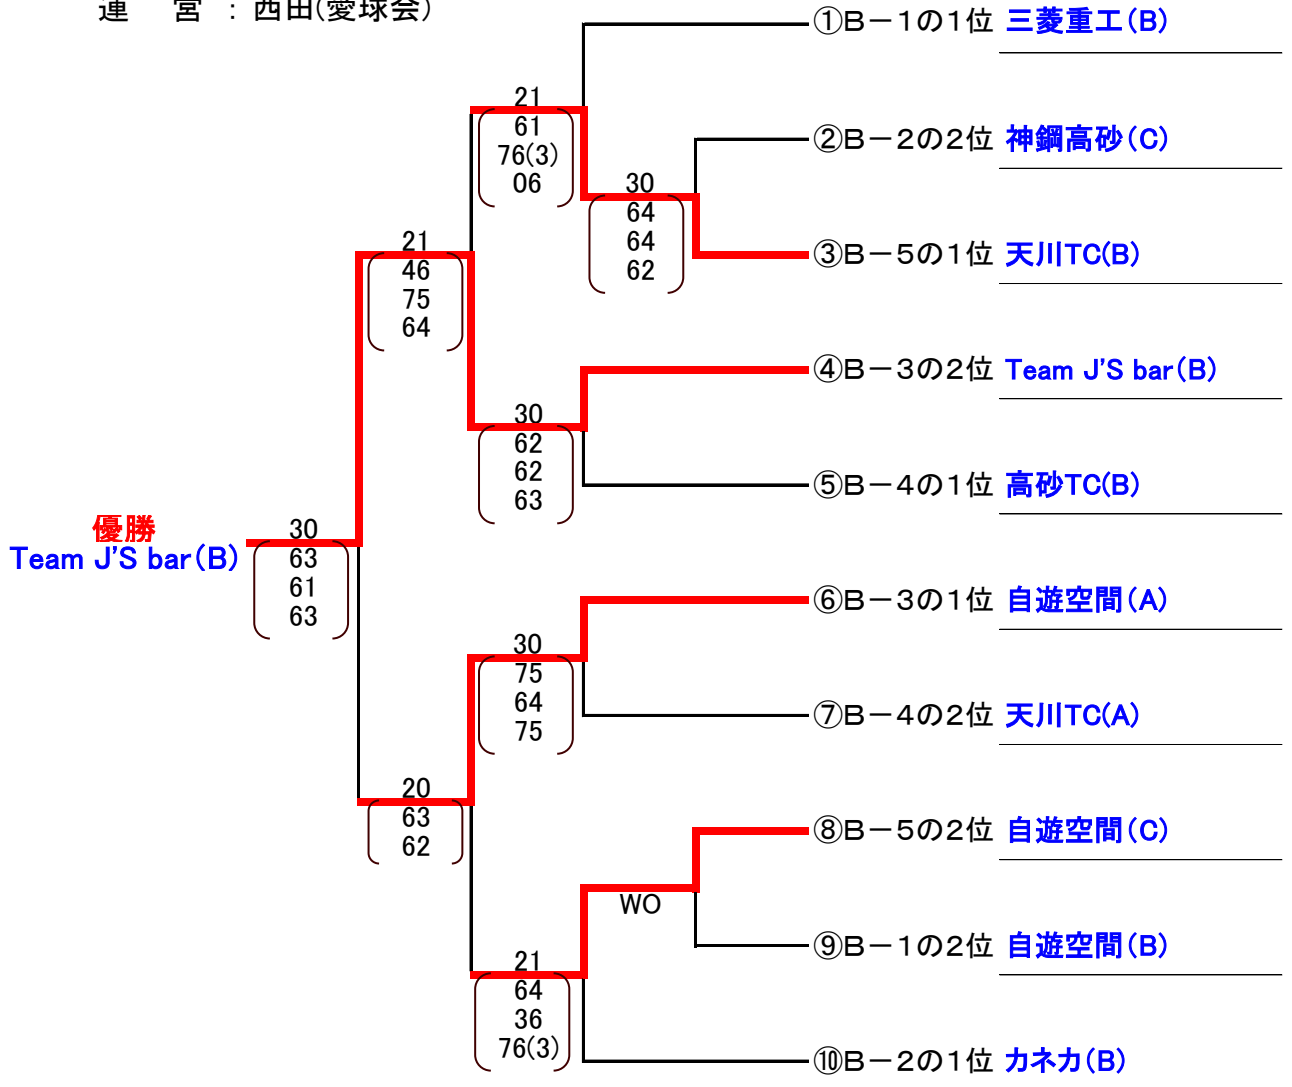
運　営　：西田(愛球会)

①B－1の1位 三菱重工(B)
②B－2の2位 神鋼高砂(C)
③B－5の1位 天川TC(B)
④B－3の2位 Team J'S bar(B)
⑤B－4の1位 高砂TC(B)
⑥B－3の1位 自遊空間(A)
⑦B－4の2位 天川TC(A)
⑧B－5の2位 自遊空間(C)
⑨B－1の2位 自遊空間(B)
⑩B－2の1位 カネカ(B)

21
61
76(3)
06

30
64
64
62

21
46
75
64

30
62
62
63

優勝
Team J'S bar(B)

30
63
61
63

30
75
64
75

20
63
62

WO

21
64
36
76(3)